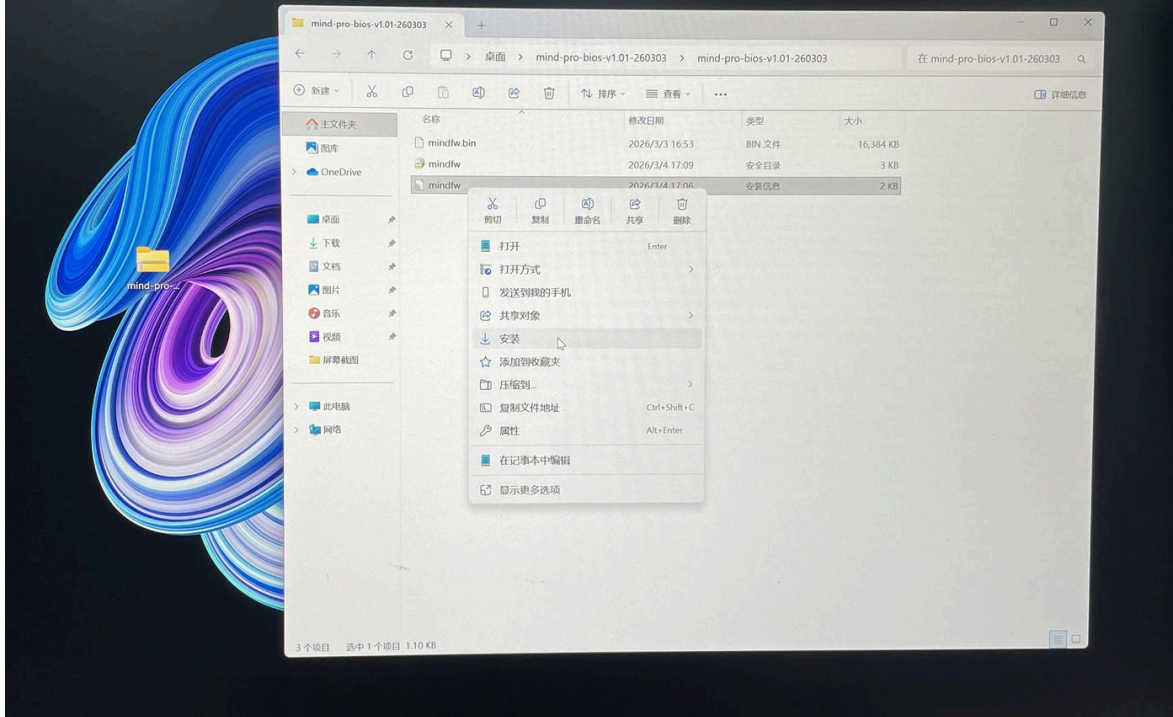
mind-pro-bios-v1.01-260303

桌面 > mind-pro-bios-v1.01-260303 > mind-pro-bios-v1.01-260303

在 mind-pro-bios-v1.01-260303

新建 排序 查看 ··· 详细信息

主文件夹
图库
OneDrive

桌面
下载
文档
图片
音乐
视频
屏幕截图

此电脑
网络

| 名称 | 修改日期 | 类型 | 大小 |
|---|---|---|---|
| mindfw.bin | 2026/3/3 16:53 | BIN 文件 | 16,384 KB |
| mindfw | 2026/3/4 17:09 | 安全目录 | 3 KB |
| mindfw | 2026/3/4 17:06 | 安装信息 | 2 KB |

剪切 复制 重命名 共享 删除

打开 Enter
打开方式
发送到我的手机
共享对象
安装
添加到收藏夹
压缩到...
复制文件地址 Ctrl+Shift+C
属性 Alt+Enter
在记事本中编辑
显示更多选项

3 个项目 选中 1 个项目 1.10 KB

mind-pro-...